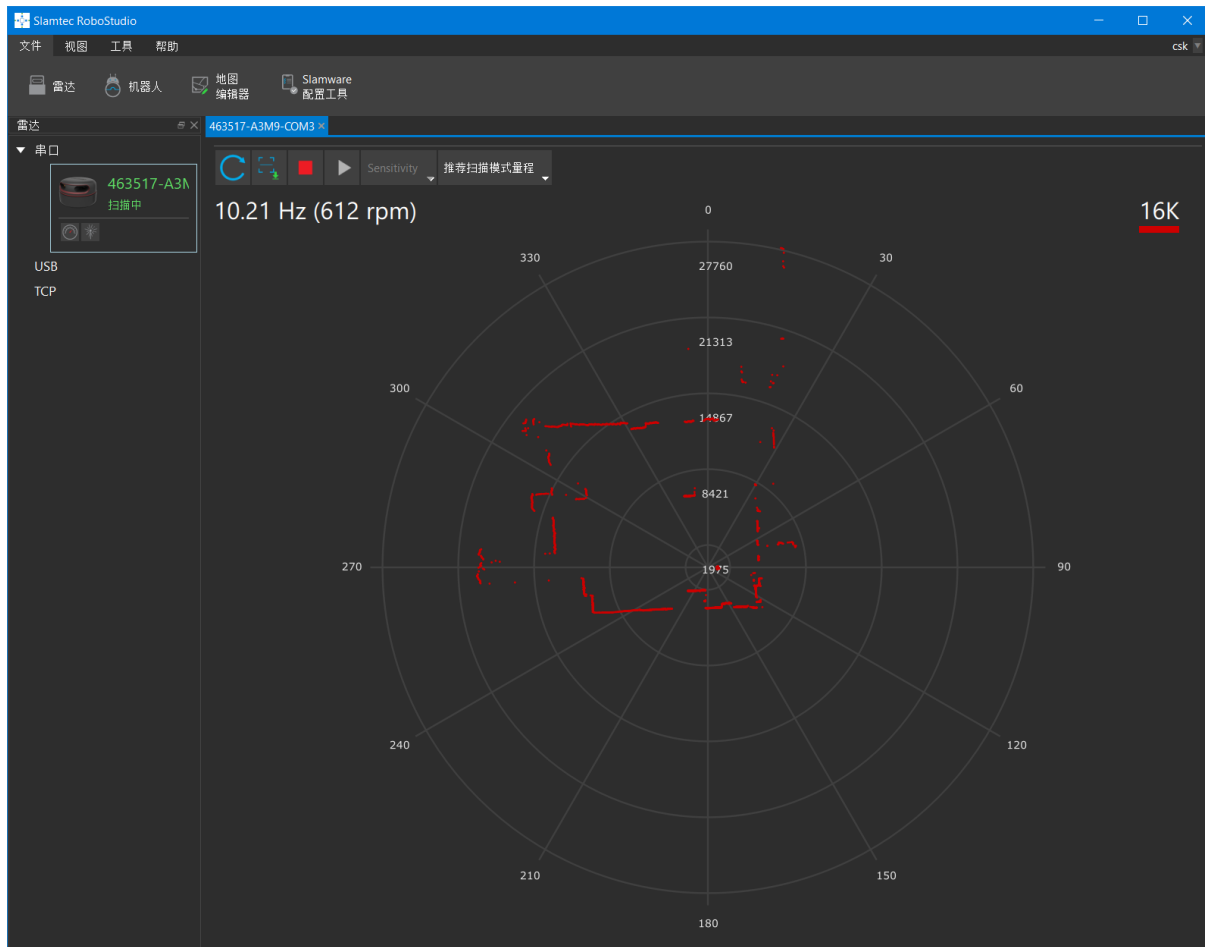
Slamtec RoboStudio

文件 视图 工具 帮助 csk

雷达 机器人 地图编辑器 Slamware 配置工具

雷达

▼ 串口

463517-A3M
扫描中

USB
TCP

463517-A3M9-COM3 ×

Sensitivity 推荐扫描模式量程

10.21 Hz (612 rpm)

16K

0
30
60
90
120
150
180
210
240
270
300
330

27760
21313
14867
8421
1975